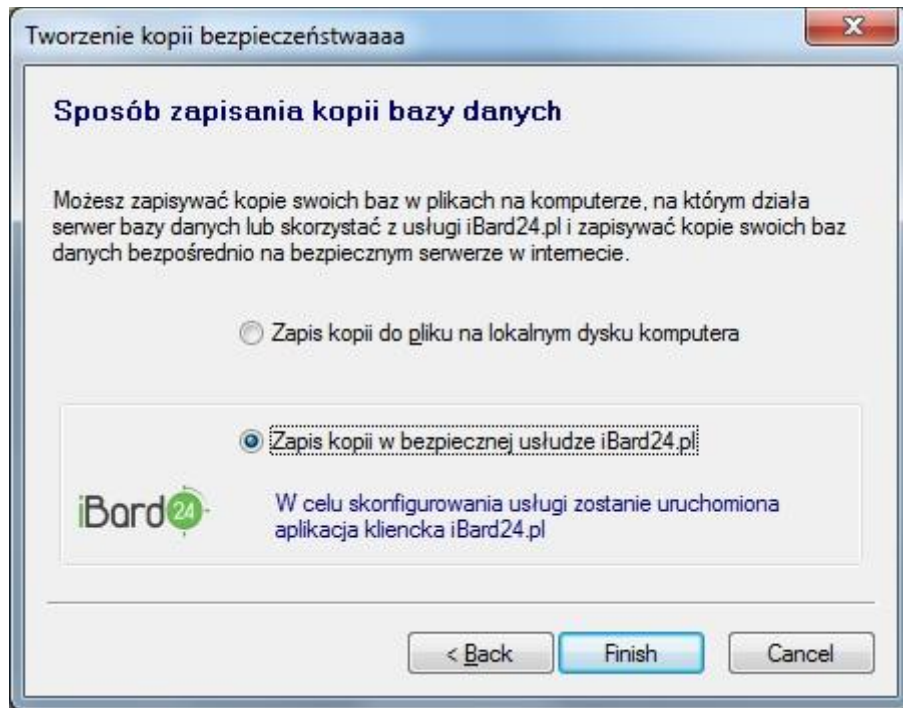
Tworzenie kopii bezpieczeństwaaaa

Sposób zapisania kopii bazy danych

Możesz zapisywać kopie swoich baz w plikach na komputerze, na którym działa serwer bazy danych lub skorzystać z usługi iBard24.pl i zapisywać kopie swoich baz danych bezpośrednio na bezpiecznym serwerze w internecie.

Zapis kopii do pliku na lokalnym dysku komputera

Zapis kopii w bezpiecznej usłudze iBard24.pl

iBard24

W celu skonfigurowania usługi zostanie uruchomiona aplikacja kliencka iBard24.pl

< Back

Finish

Cancel